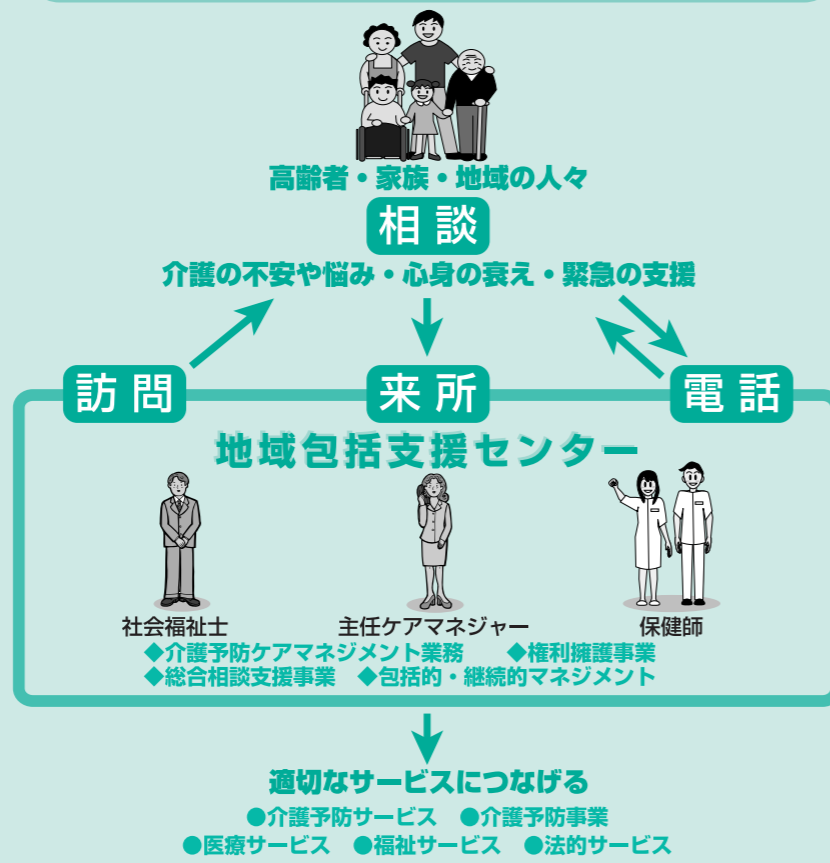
高齢者・家族・地域の人々

相談

介護の不安や悩み・心身の衰え・緊急の支援

訪問

来所

電話

地域包括支援センター

社会福祉士

主任ケアマネジャー

保健師

◆介護予防ケアマネジメント業務　◆権利擁護事業
◆総合相談支援事業　◆包括的・継続的マネジメント

適切なサービスにつなげる

●介護予防サービス　●介護予防事業
●医療サービス　●福祉サービス　●法的サービス